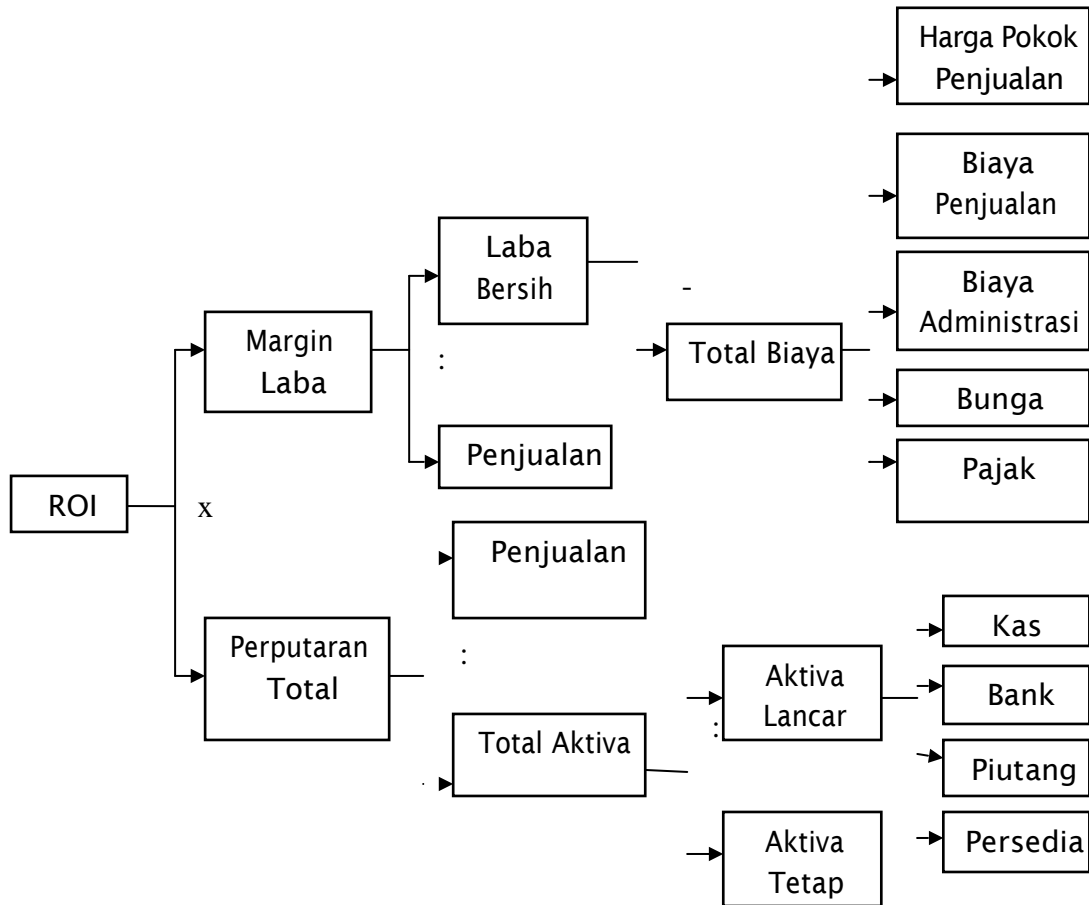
Harga Pokok Penjualan

Biaya Penjualan

Laba Bersih

-

Biaya Administrasi

Margin Laba

:

Total Biaya

Bunga

Penjualan

Pajak

ROI

x

Penjualan

Kas

Perputaran Total

:

Aktiva Lancar

Bank

:

Total Aktiva

Piutang

Aktiva Tetap

Persedia